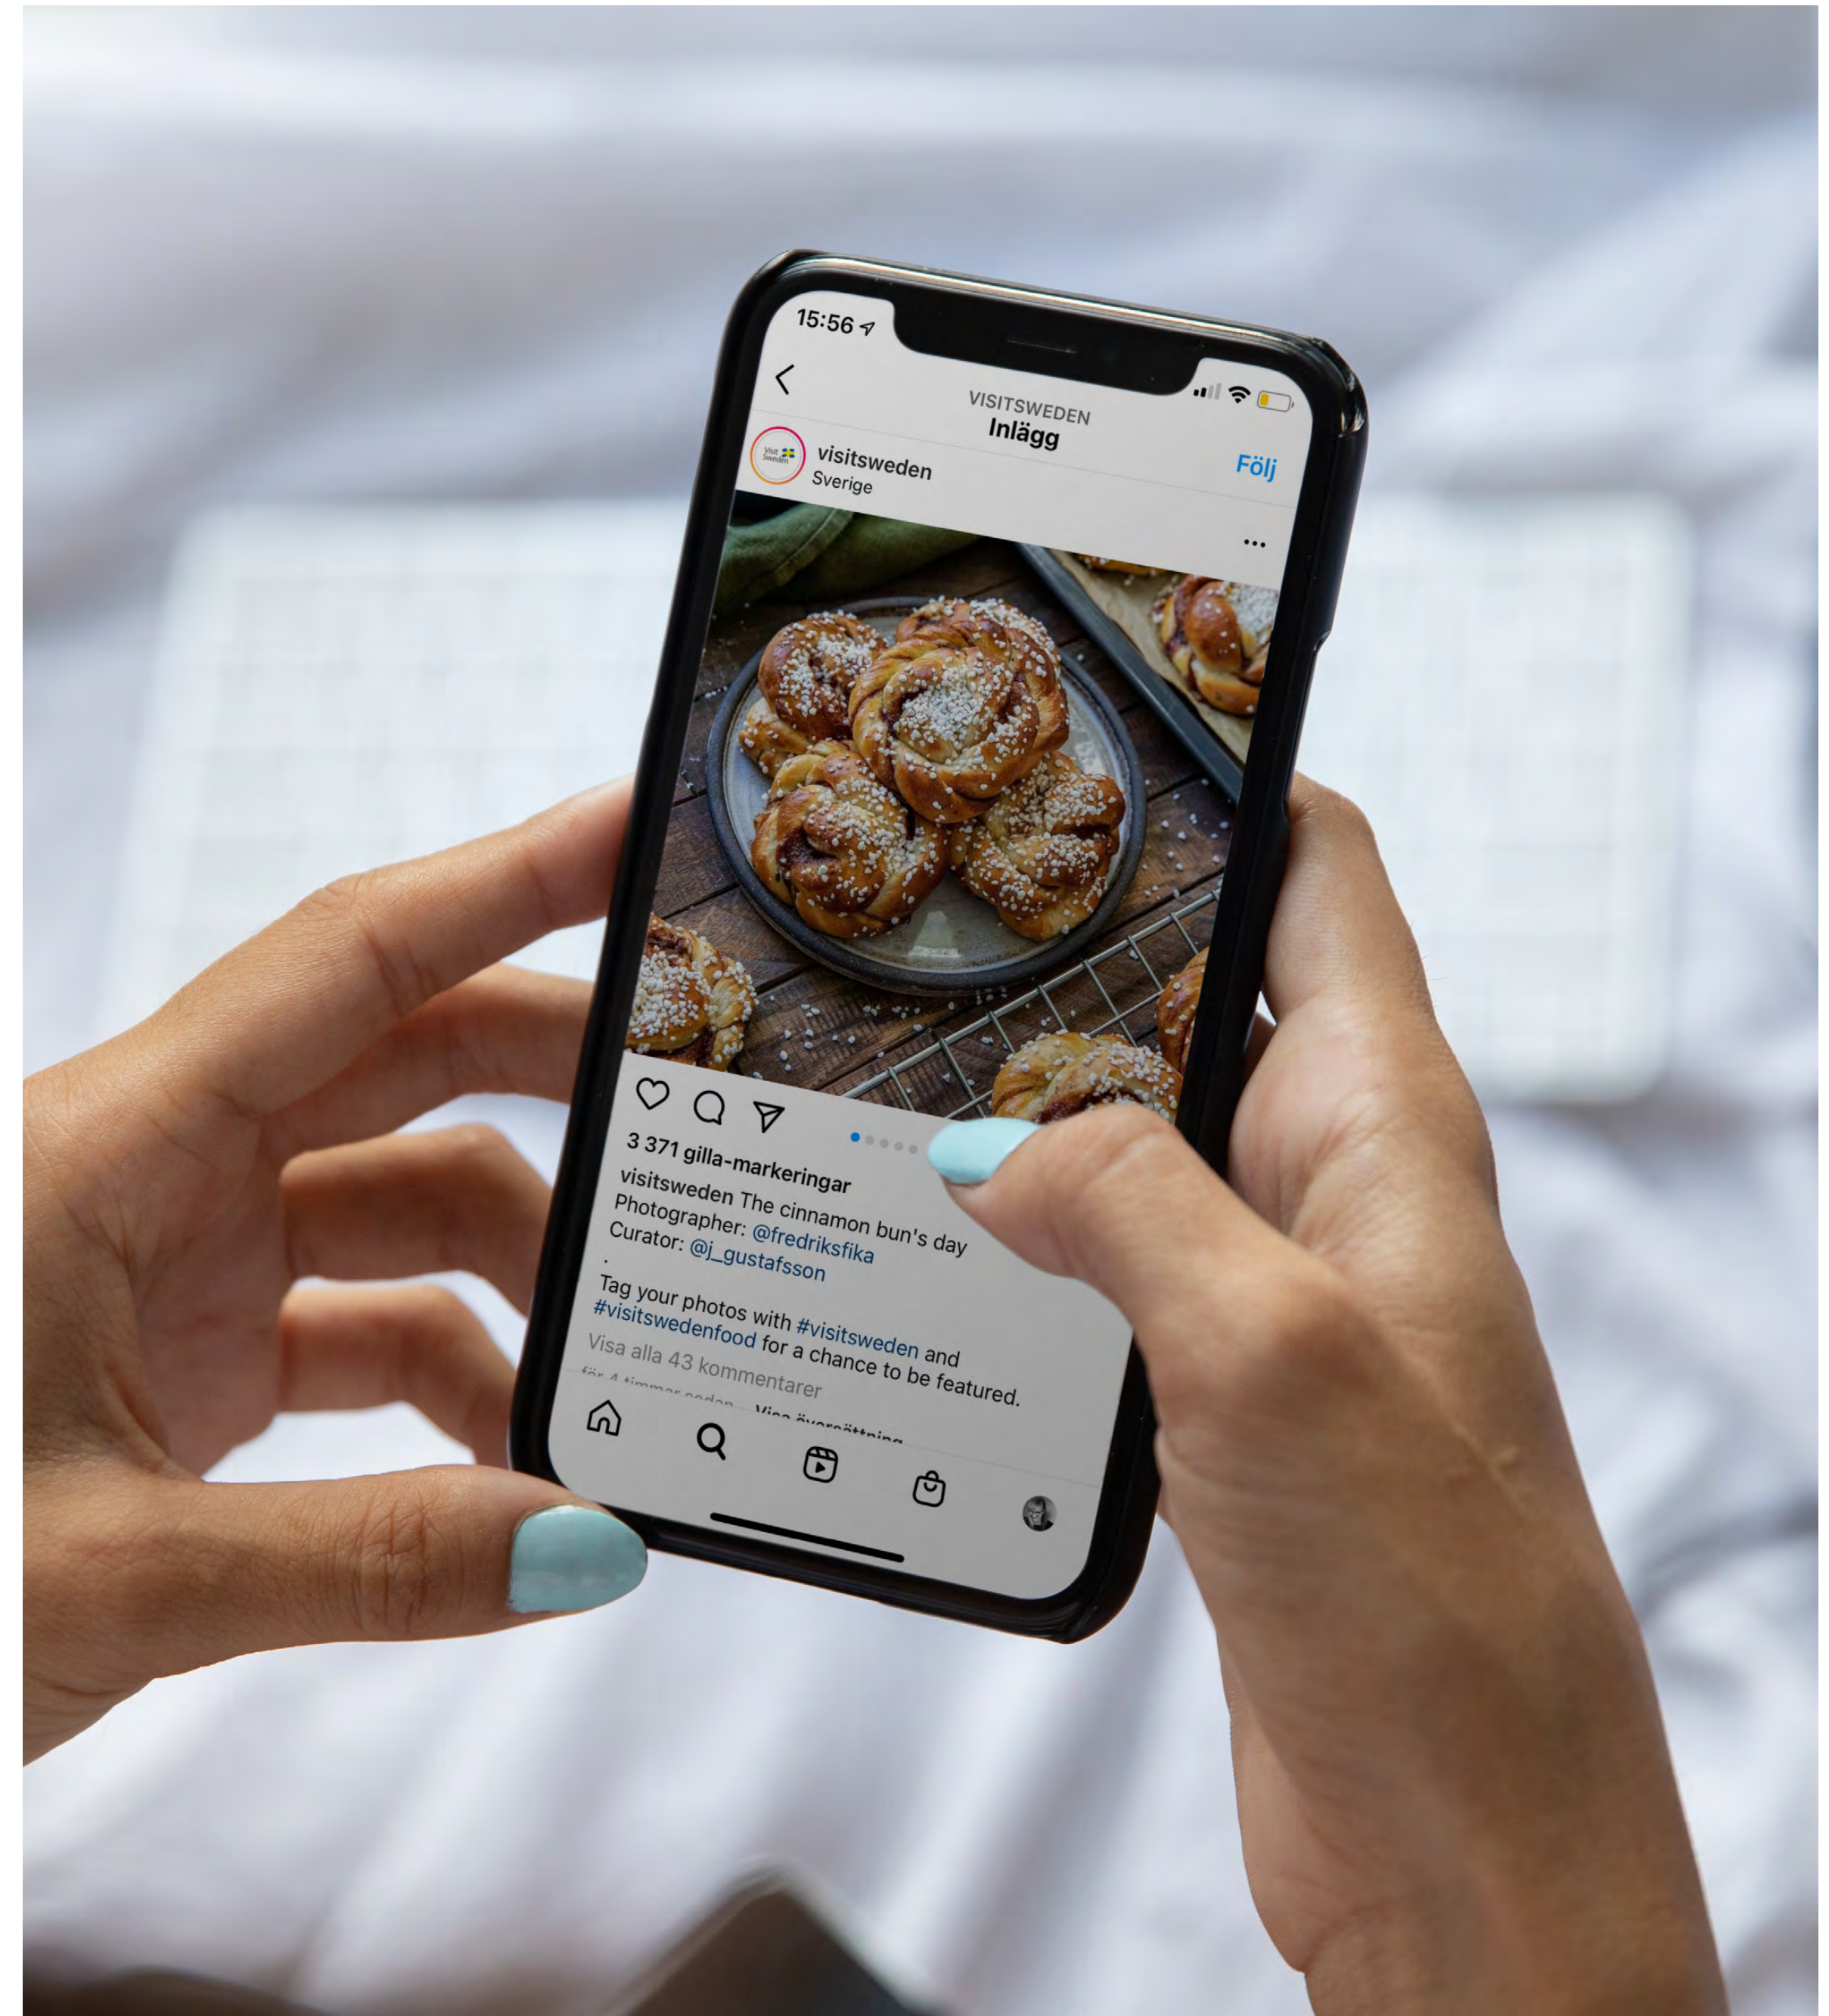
15:56

VISITSWEDEN
Inlägg

Visit Sweden
visitsweden
Sverige
Följ

...

3 371 gilla-markeringar
visitsweden The cinnamon bun's day
Photographer: @fredriksfika
Curator: @j_gustafsson
.
Tag your photos with #visitsweden and #visitswedenfood for a chance to be featured.
Visa alla 43 kommentarer
för 4 timmar sedan · Visa översättning